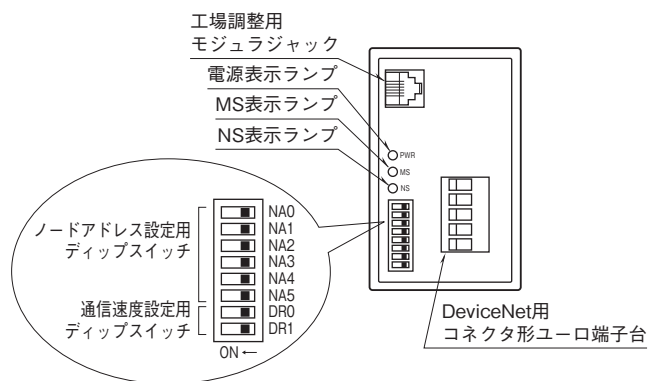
工場調整用
モジュラジャック

電源表示ランプ

MS表示ランプ

NS表示ランプ

PWR
MS
NS

ノードアドレス設定用
ディップスイッチ

NA0
NA1
NA2
NA3
NA4
NA5

通信速度設定用
ディップスイッチ

DR0
DR1

ON ←

DeviceNet用
コネクタ形ユーロ端子台